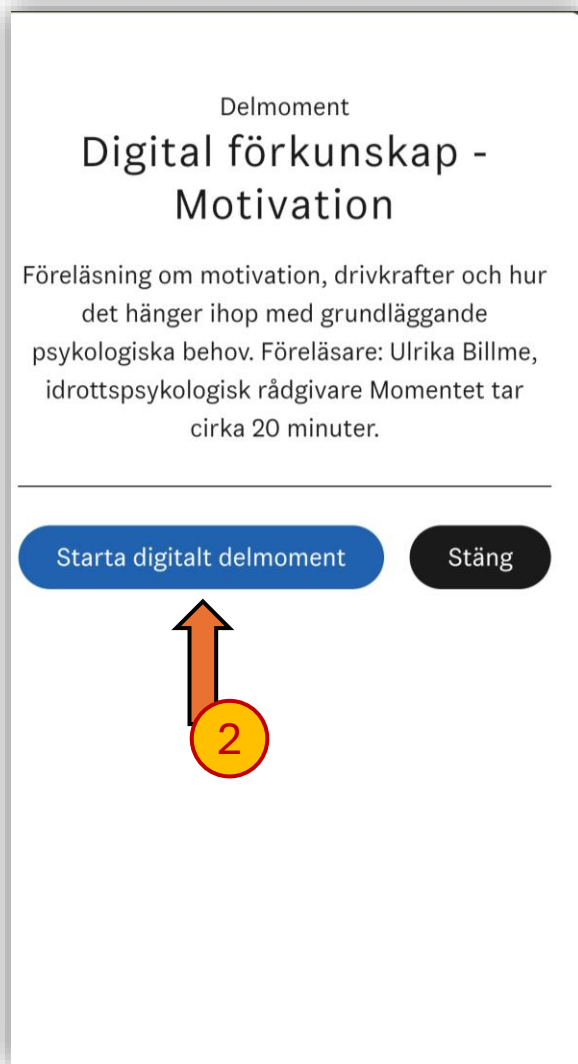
Delmoment

Digital förkunskap - Motivation

Föreläsning om motivation, drivkrafter och hur det hänger ihop med grundläggande psykologiska behov. Föreläsare: Ulrika Billme, idrottspsykologisk rådgivare Momentet tar cirka 20 minuter.

Starta digitalt delmoment

Stäng

2